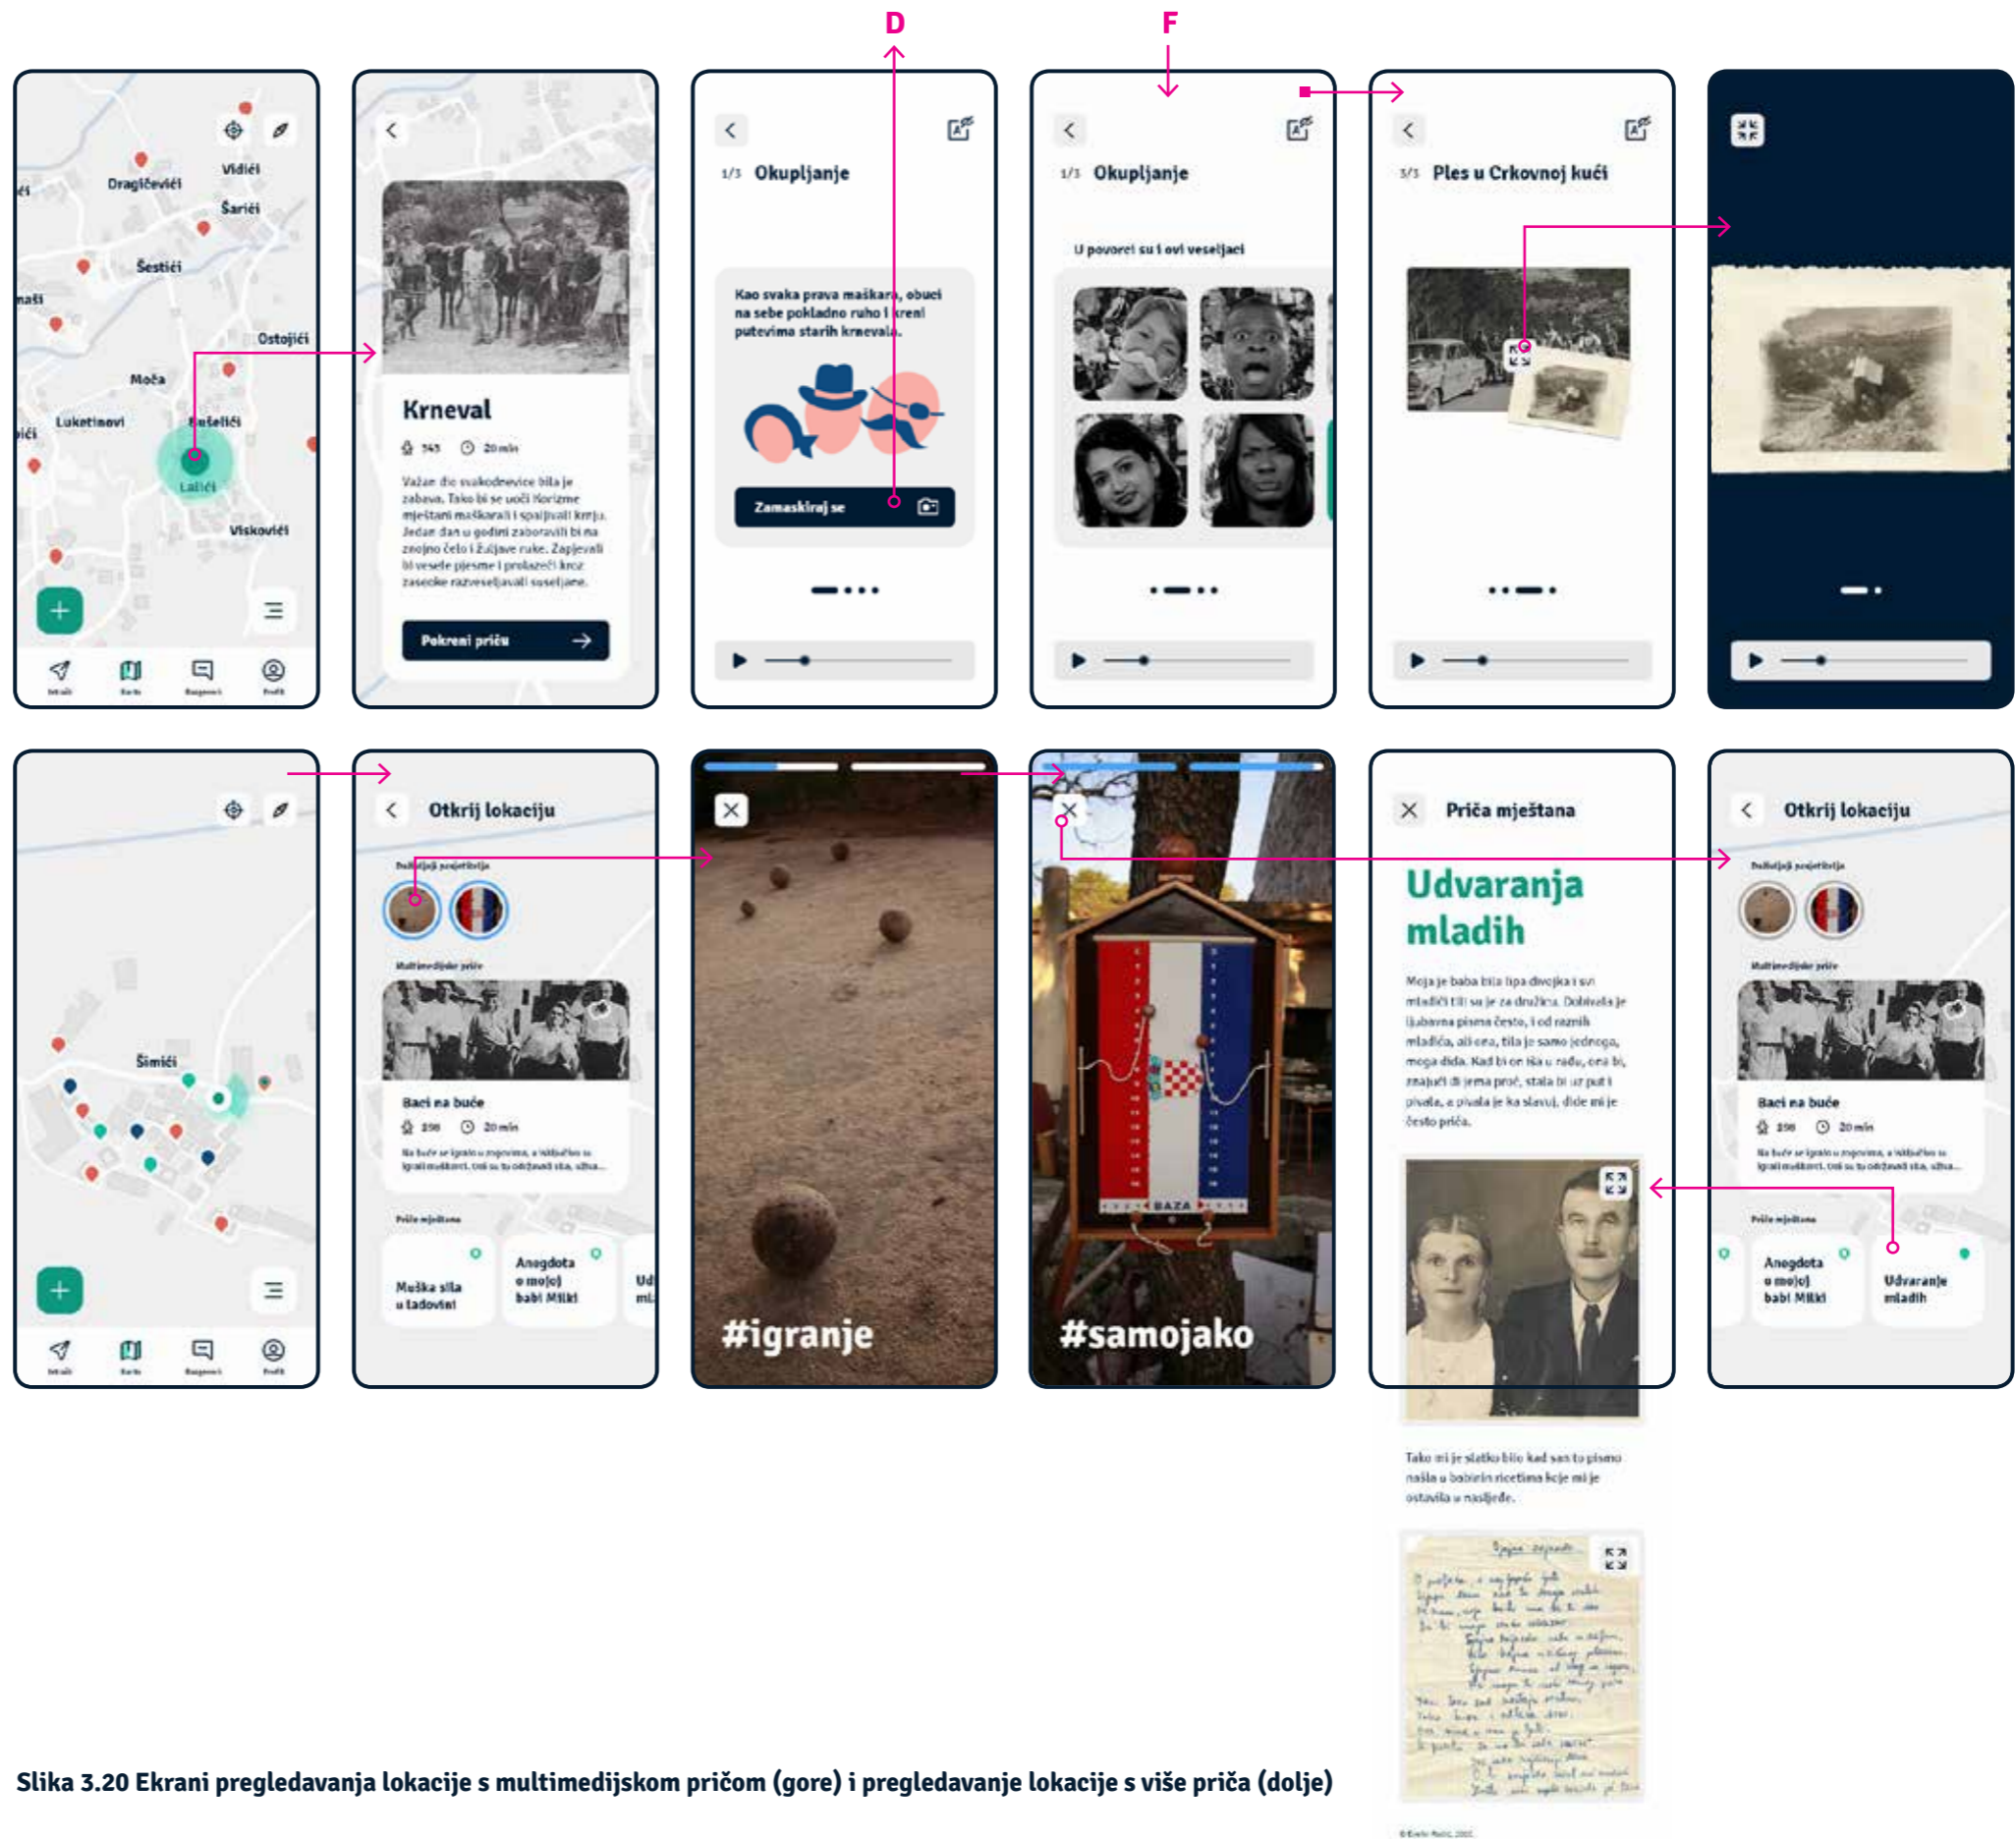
D

F

Vidići
Dragičevići
Šarići
Šestići
Ostojići
Moča
Luketinovi
Kušelići
Lalići
Viskovići

Istraži Karta Razgovori Profil

Krneval
345 20 min
Važan dio svakodnevice bila je zabava. Tako bi se uoči Korizme mještani maškarali i spajljvali krnju. Jedan dan u godini zaboravili bi na znojno čelo i žuljave ruke. Zapjevali bi vesele pjesme i prolazeći kroz zaseoke razveseljavali susjedstvo.
Pokreni priču

1/3 Okupljanje
Kao svaka prava maškara, obuci na sebe pokladno ruho i kreni putevima starih krnevala.
Zamaskiraj se

1/3 Okupljanje
U povorci su i ovi veseljaci

3/3 Ples u Crkovnoj kući

Šimići

Istraži Karta Razgovori Profil

Otkrij lokaciju
Doživljaji posjetitelja
Multimedijske priče
Baci na buće
198 20 min
Na buće se igralo u zgovima, a vidljivo se igrali muškarci. Uvijek su to održavali oko, uživa...
Priče mještana
Muška sila u ladovini
Anegdota o mojoj babi Milki
Ud mla

#igranje

BAZA

#samojako

Priča mještana
Udvaranja mladih
Moja je baba bila lipa divojka i svi mladići tili su je za družicu. Dobivala je ljubavna pisma često, i od raznih mladića, ali ona, tila je samo jednoga, moga dida. Kad bi on bia u radu, ona bi, znajući di jema proć, stala bi uz put i pivala, a pivala je ka slavuj, dide mi je često priča.

Tako mi je slatko bilo kad san to pismo našla u babinin ricetima koje mi je ostavila u nasljeđe.

Otkrij lokaciju
Doživljaji posjetitelja
Multimedijske priče
Baci na buće
198 20 min
Na buće se igralo u zgovima, a vidljivo se igrali muškarci. Uvijek su to održavali oko, uživa...
Priče mještana
Anegdota o mojoj babi Milki
Udvaranje mladih

Slika 3.20 Ekrani pregledavanja lokacije s multimedijskom pričom (gore) i pregledavanje lokacije s više priča (dolje)